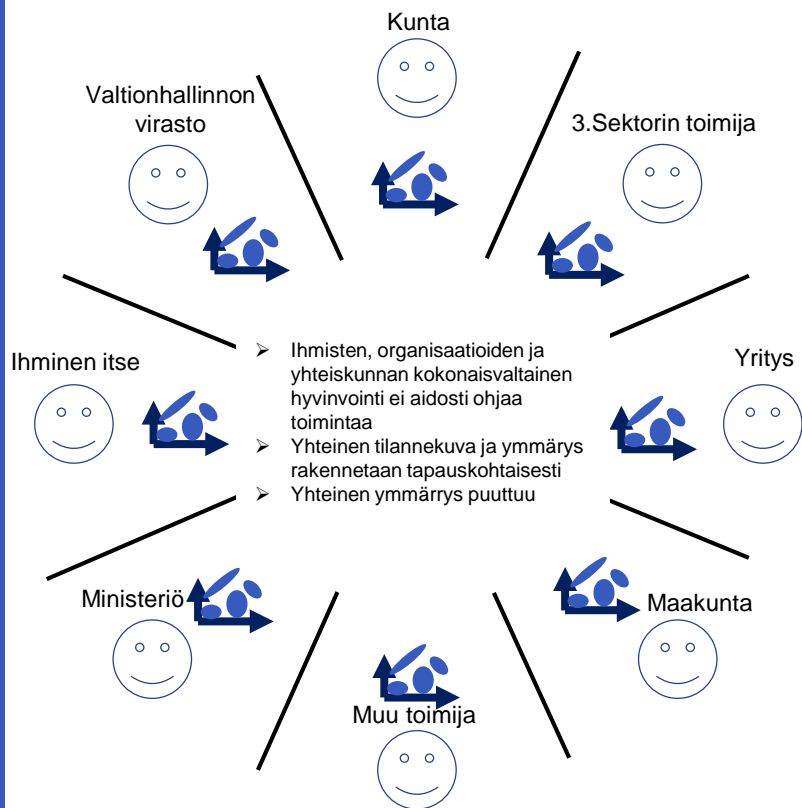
Kunta

Valtionhallinnon virasto

3.Sektorin toimija

Ihminen itse

➢ Ihmisten, organisaatioiden ja yhteiskunnan kokonaisvaltainen hyvinvointi ei aidosti ohjaa toimintaa
➢ Yhteinen tilannekuva ja ymmärrys rakennetaan tapauskohtaisesti
➢ Yhteinen ymmärrys puuttuu

Yritys

Ministeriö

Maakunta

Muu toimija